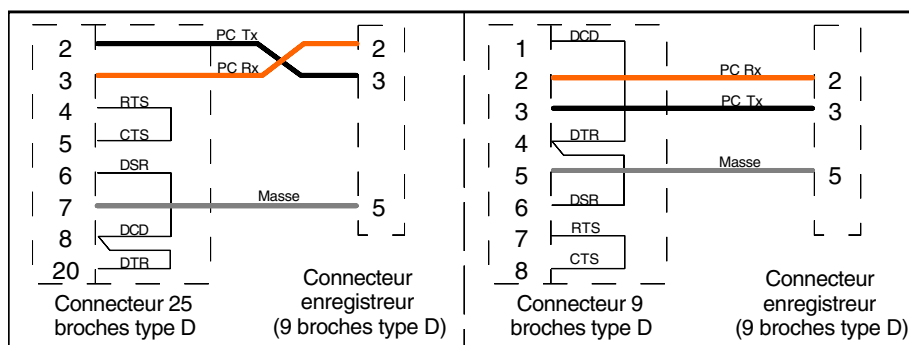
2
3
4
5
6
7
8
20
PC Tx
PC Rx
RTS
CTS
DSR
Masse
DCD
DTR
2
3
5
Connecteur 25 broches type D
Connecteur enregistreur (9 broches type D)

1
2
3
4
5
6
7
8
DCD
PC Rx
PC Tx
DTR
Masse
DSR
RTS
CTS
2
3
5
Connecteur 9 broches type D
Connecteur enregistreur (9 broches type D)